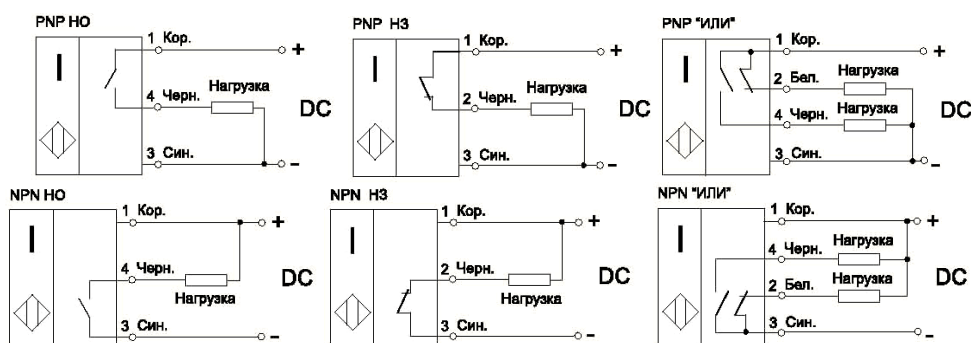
PNP НО
I
1 Кор.
+
4 Черн.
Нагрузка
DC
3 Син.
–

PNP НЗ
I
1 Кор.
+
2 Черн.
Нагрузка
DC
3 Син.
–

PNP "ИЛИ"
I
1 Кор.
+
2 Бел.
Нагрузка
4 Черн.
Нагрузка
DC
3 Син.
–

NPN НО
I
1 Кор.
+
4 Черн.
Нагрузка
DC
3 Син.
–

NPN НЗ
I
1 Кор.
+
2 Черн.
Нагрузка
DC
3 Син.
–

NPN "ИЛИ"
I
1 Кор.
+
4 Черн.
Нагрузка
2 Бел.
Нагрузка
DC
3 Син.
–